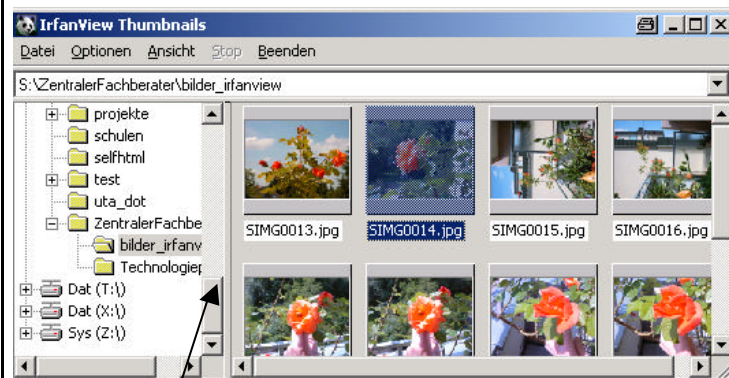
IrfanView Thumbnails

Datei Optionen Ansicht Stop Beenden

S:\ZentralerFachberater\bilder_irfanview

projekte
schulen
selfhtml
test
uta_dot
ZentralerFachbe
bilder_irfanv
Technologie
Dat (T:\)
Dat (X:\)
Sys (Z:\)

SIMG0013.jpg
SIMG0014.jpg
SIMG0015.jpg
SIMG0016.jpg